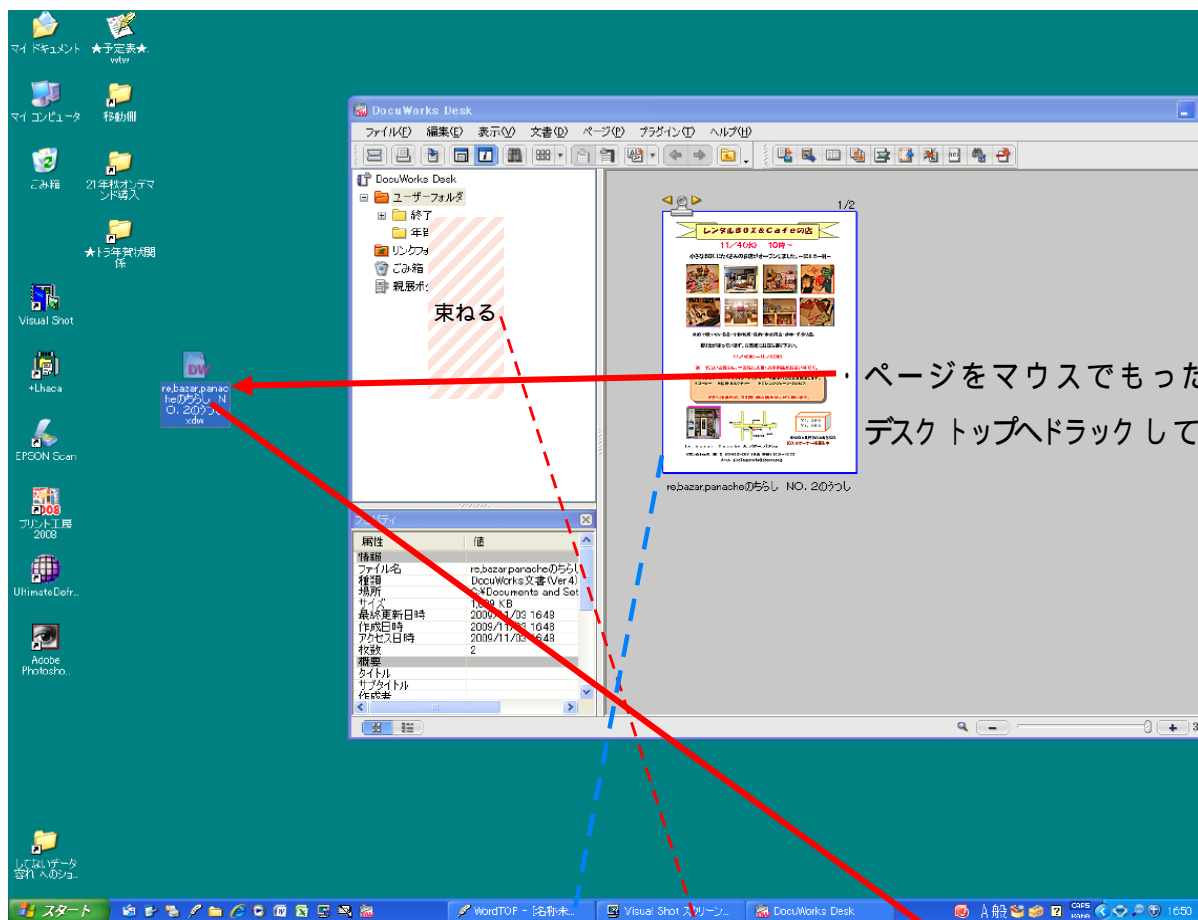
マイ ドキュメント
★予定表★.vvtw

マイ コンピュータ
移動側

ごみ箱
21年秋オンデマンド導入

★トラ年賀状関係

Visual Shot

+Lhaca

re,bazar,panacheのちらし NO. 2のうつし.xdw

EPSON Scan

プリント工房 2008

UltimateDefr...

Adobe Photosho...

してないデータ 寄れ へのショ...

DocuWorks Desk

ファイル(F) 編集(E) 表示(V) 文書(D) ページ(P) プラグイン(T) ヘルプ(H)

DocuWorks Desk
ユーザーフォルダ
終了
年
リンクフォ
ごみ箱
親展ボ

束ねる

1/2

レンタルBOX&Cafeの店

11/4(水) 10時~

re,bazar,panacheのちらし NO. 2のうつし

・ページをマウスでもった
デスクトップへドラック して

プロパティ

| 属性 | 値 |
|---|---|
| 情報 | |
| ファイル名 | re,bazar,panacheのちらし |
| 種類 | DocuWorks文書(Ver.4) |
| 場所 | C:¥Documents and Set |
| サイズ | 1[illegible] KB |
| 最終更新日時 | 2009/11/03 16:48 |
| 作成日時 | 2009/11/03 16:48 |
| アクセス日時 | 2009/11/03 16:48 |
| 枚数 | 2 |
| 概要 | |
| タイトル | |
| サブタイトル | |
| 作成者 | |

スタート
WordTOP - [名称未...
Visual Shot スクリーン...
DocuWorks Desk
A 般
CAPS KANA
16:50